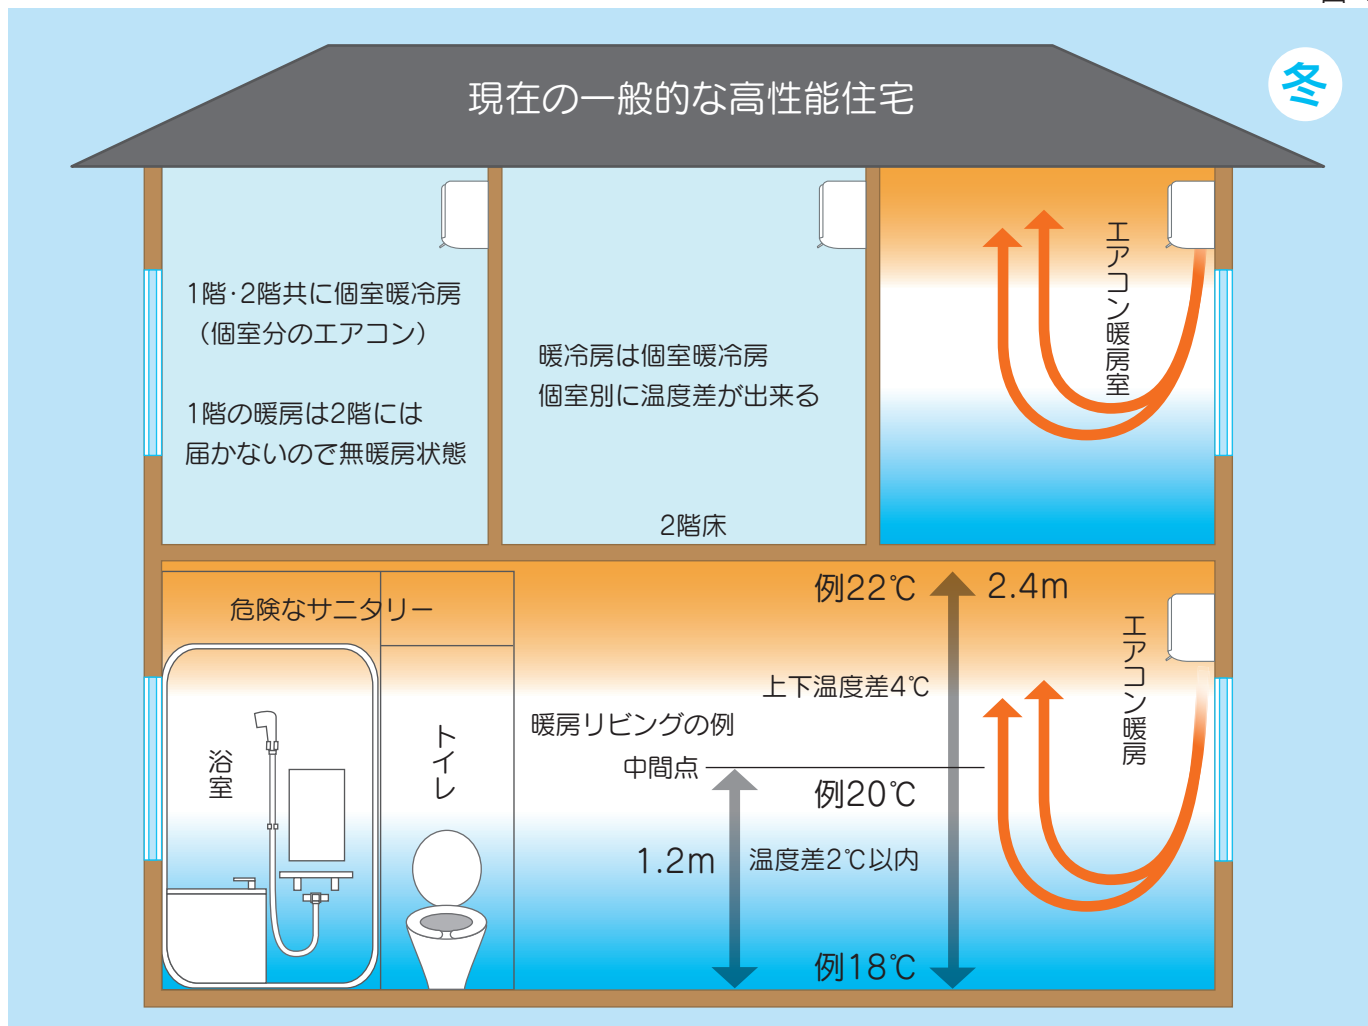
現在の一般的な高性能住宅

冬

1階·2階共に個室暖冷房
（個室分のエアコン）

1階の暖房は2階には
届かないので無暖房状態

暖冷房は個室暖冷房
個室別に温度差が出来る

2階床

エアコン暖房室

危険なサニタリー

浴室

トイレ

例22℃

2.4m

上下温度差4℃

暖房リビングの例

中間点

例20℃

1.2m

温度差2℃以内

例18℃

エアコン暖房